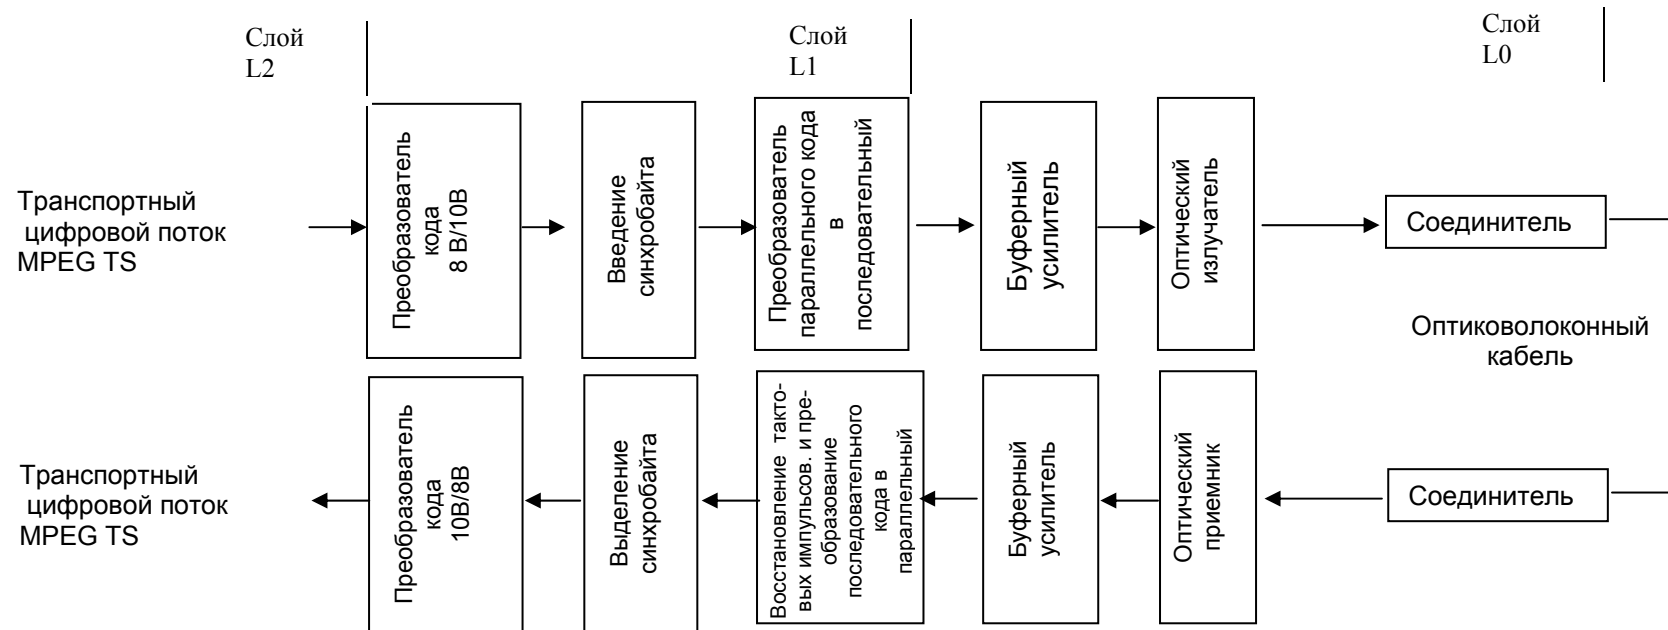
Слой L2

Слой L1

Слой L0

Транспортный цифровой поток MPEG TS

Преобразователь кода 8 В/10В

Введение синхробайта

Преобразователь параллельного кода в последовательный

Буферный усилитель

Оптический излучатель

Соединитель

Оптиковолоконный кабель

Транспортный цифровой поток MPEG TS

Преобразователь кода 10В/8В

Выделение синхробайта

Восстановление тактовых импульсов. и преобразование последовательного кода в параллельный

Буферный усилитель

Оптический приемник

Соединитель